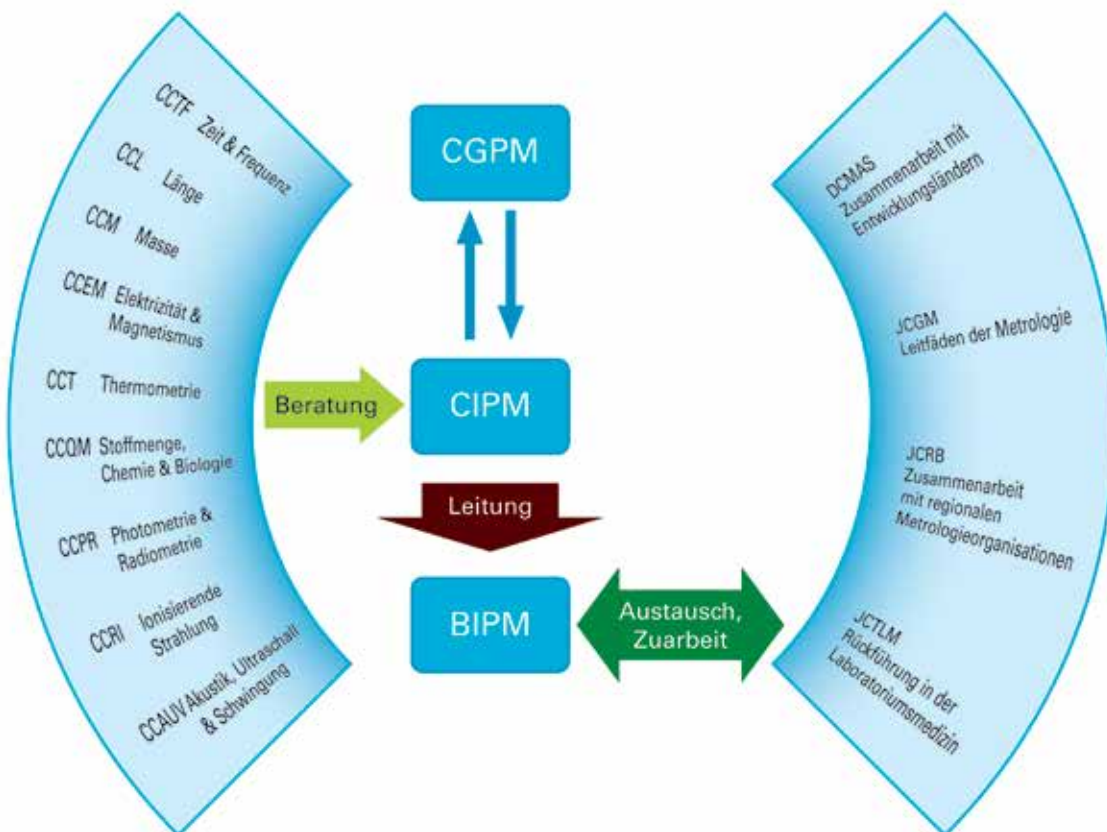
CCTF Zeit & Frequenz

CCL Länge

CCM Masse

CCEM Elektrizität & Magnetismus

CCT Thermometrie

CCQM Stoffmenge, Chemie & Biologie

CCPR Photometrie & Radiometrie

CCRI Ionisierende Strahlung

CCAUV Akustik, Ultraschall & Schwingung

CGPM

Beratung

CIPM

Leitung

BIPM

Austausch, Zuarbeit

DCMAS Zusammenarbeit mit Entwicklungsländern

JCGM Leitfäden der Metrologie

JCRB Zusammenarbeit mit regionalen Metrologieorganisationen

JCTLM Rückführung in der Laboratoriumsmedizin